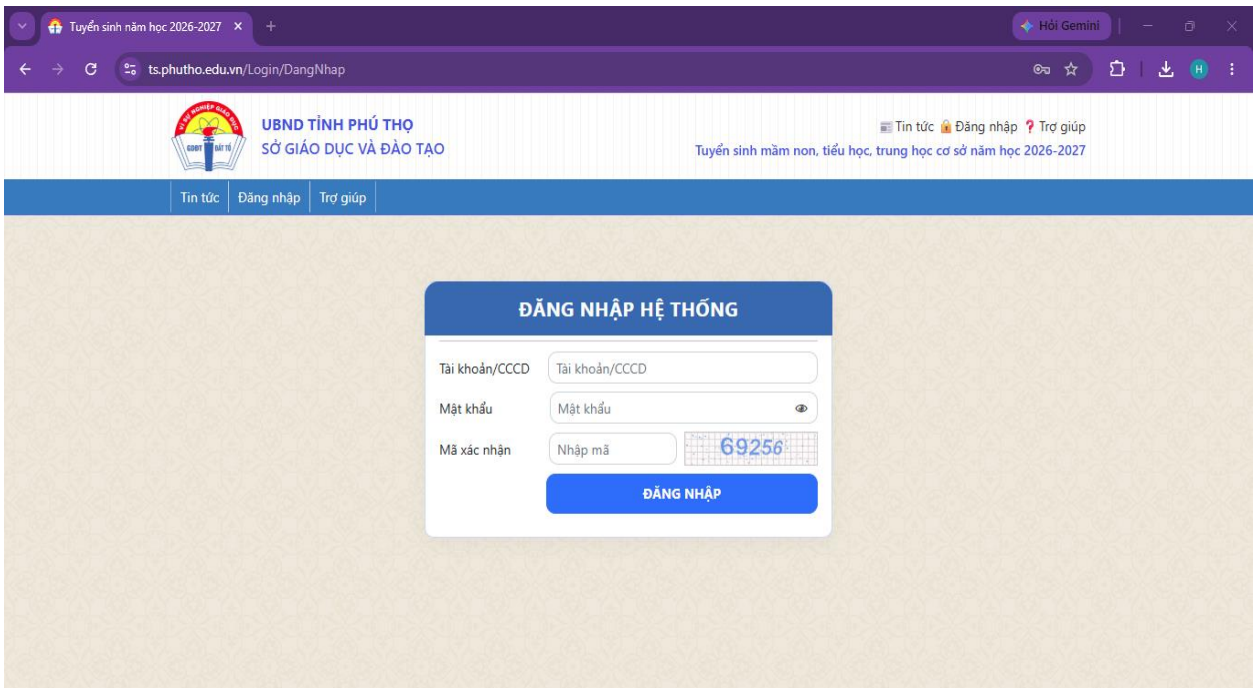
Tuyển sinh năm học 2026-2027 ×
Hỏi Gemini
ts.phutho.edu.vn/Login/DangNhap

VÌ SỰ NGHIỆP GIÁO DỤC
GDĐT ĐẤT TỔ

UBND TỈNH PHÚ THỌ
SỞ GIÁO DỤC VÀ ĐÀO TẠO

Tin tức Đăng nhập ? Trợ giúp
Tuyển sinh mầm non, tiểu học, trung học cơ sở năm học 2026-2027

Tin tức | Đăng nhập | Trợ giúp

ĐĂNG NHẬP HỆ THỐNG

Tài khoản/CCCD | Tài khoản/CCCD
Mật khẩu | Mật khẩu
Mã xác nhận | Nhập mã | 69256

ĐĂNG NHẬP